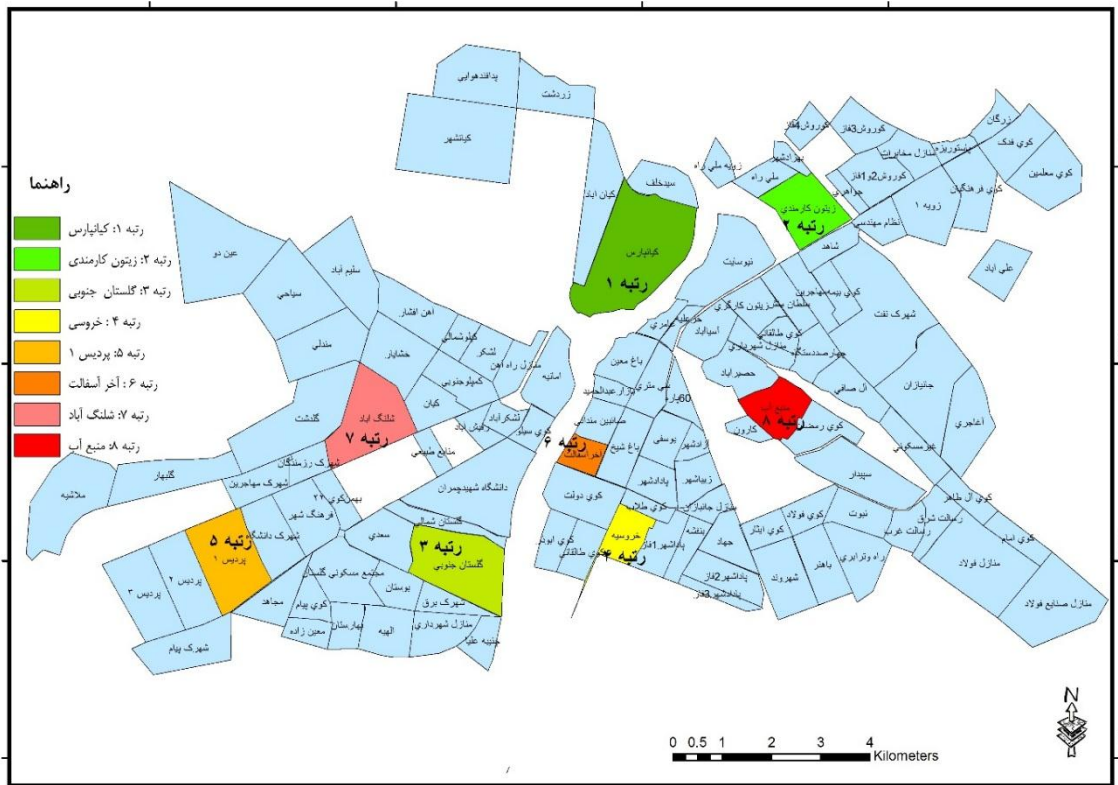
راهنما

رتبه ۱: کیانپارس
رتبه ۲: زیتون کارمندی
رتبه ۳: گلستان جنوبی
رتبه ۴ : خروسی
رتبه ۵: پردیس ۱
رتبه ۶ : آخر آسفالت
رتبه ۷: شلنگ آباد
رتبه ۸: منبع آب

رتبه ۱
رتبه ۲
رتبه ۳
رتبه ۴
رتبه ۵
رتبه ۶
رتبه ۷
رتبه ۸

کیانپارس
زیتون کارمندی
گلستان جنوبی
خروسیه
پردیس ۱
آخر آسفالت
شلنگ اباد
منبع آب

پدافندهوایی
زردشت
کیانشهر
سیدخلف
کیان اباد
عین دو
سلیم اباد
سیاحی
مندلی
اهن اشبار
حشایار
کلی شمالی
لشکر
منازل راه آهن
کمپلو جنوبی
کیان
اساتیه
لشکر اباد
رفیش اباد
منابع طبیعی
گلشت
گلبهار
ملاشیه
شهرک رزمندگان
شهرک مهاجرین
بهمن کوی ۲۲
فرهنگ شهر
شهرک دانشگاه
پردیس ۲
پردیس ۳
شهرک پیام
مجاهد
کوی پیام
معین زاده
بهارستان
الهیه
مجتمع مسکونی گلستان
بوستان
سعدی
شهرک برق
منازل شهرداری
جنبیه علیا
گلستان شمالی
دانشگاه شهیدچمران
کوی سیلو
کوی دولت
کوی ابوذر
کوی طالقانی
باغ شیخ
صاحبین مندایی
باغ معین
علی مترود
بازار عبدالحمید
یوسفی
آزادشهر
زیبا شهر
پادادشهر
منازل جانبازان
کوی ملاشیه
پاداشهر ۱فاز
بنفشه
جهاد
پاداشهر ۲فاز
پاداشهر ۳فاز
کوی ایثار
شهروند
کوی فولاد
نبوت
باهنر
راه ورامین
زبیالت غربی
زبیالت شرقی
کوی آل طاهر
کوی امام
منازل فولاد
منازل صنایع فولاد
سپیدار
کوی زمستان
کارون
حصیر اباد
چهارصددستگاه
کوی طالقانی
منازل شهرداری
سلطان
مشیر
زیتون کارگری
آسیاباد
کوی بیمه
مهاجرین
نیوسایت
شاهد
کوی زمستان
جانبازان
آل صافی
شهرک نفت
آغاجری
نیوساید
علی اباد
زویه ۱
نظام مهندسی
جواهری
کوروش ۱فاز
کوروش ۲فاز
کوروش ۳فاز
کوروش ۴فاز
ملی راه
زویه ملی راه
بهزادشهر
منازل مخابرات
پاستوریزه
کوی فرهنگیان
زرگان
کوی فدک
کوی معلمین
60متری

0 0.5 1 2 3 4
Kilometers
N